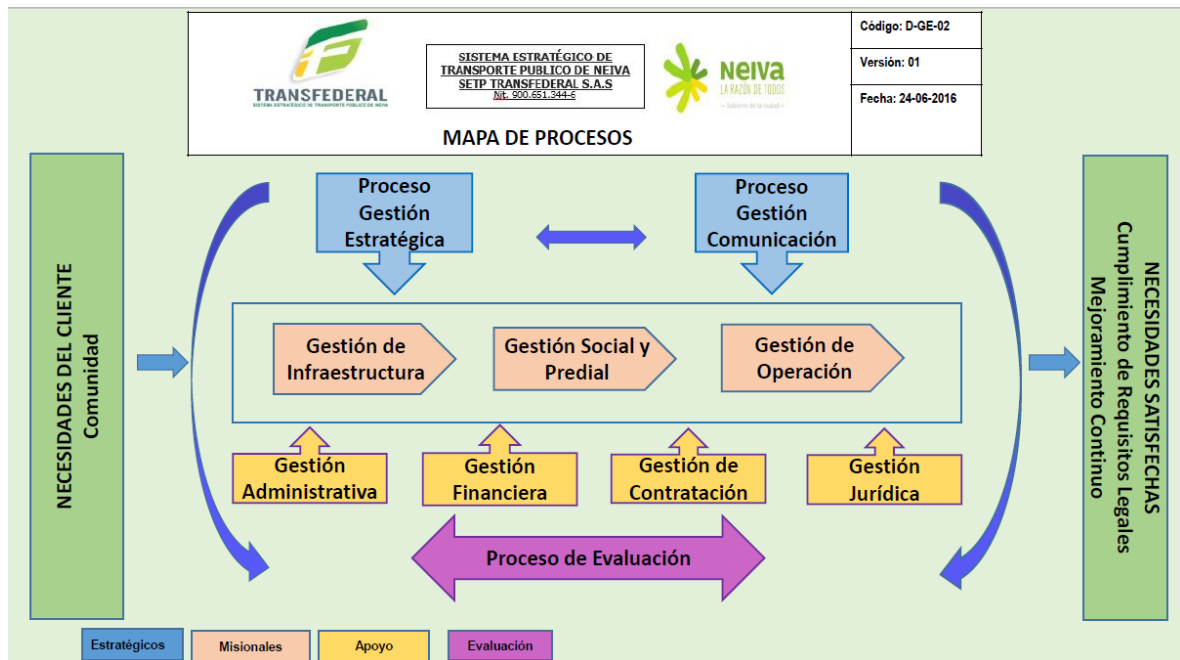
TRANSFEDERAL
SISTEMA ESTRATÉGICO DE TRANSPORTE PUBLICO DE NEIVA

SISTEMA ESTRATÉGICO DE TRANSPORTE PUBLICO DE NEIVA SETP TRANSFEDERAL S.A.S
Nit. 900.651.344-6

NEIVA
LA RAZÓN DE TODOS
— Gobierno de la ciudad —

MAPA DE PROCESOS

Código: D-GE-02
Versión: 01
Fecha: 24-06-2016

NECESIDADES DEL CLIENTE
Comunidad

Proceso Gestión Estratégica

Proceso Gestión Comunicación

Gestión de Infraestructura

Gestión Social y Predial

Gestión de Operación

Gestión Administrativa

Gestión Financiera

Gestión de Contratación

Gestión Jurídica

Proceso de Evaluación

NECESIDADES SATISFECHAS
Cumplimiento de Requisitos Legales
Mejoramiento Continuo

Estratégicos
Misionales
Apoyo
Evaluación